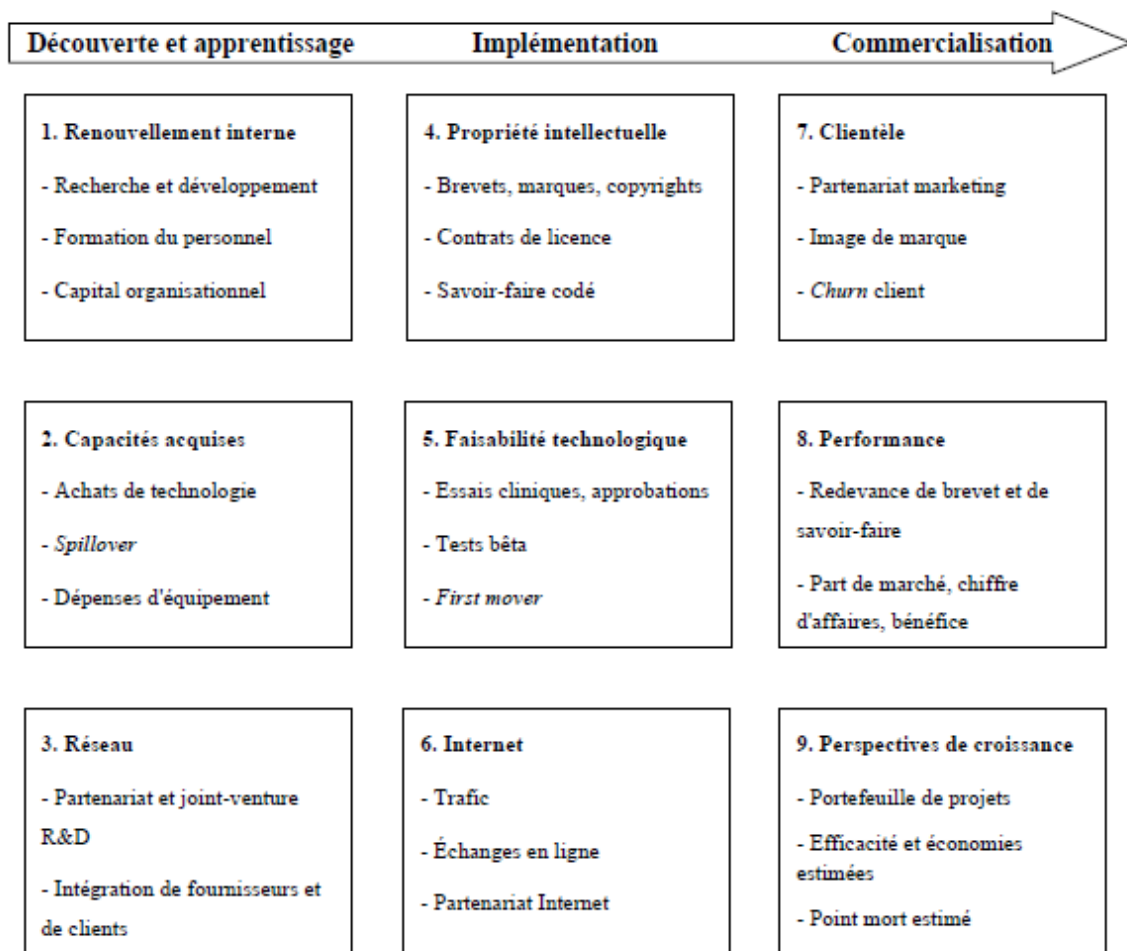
Découverte et apprentissage Implémentation Commercialisation

1. Renouvellement interne
- Recherche et développement
- Formation du personnel
- Capital organisationnel

2. Capacités acquises
- Achats de technologie
- Spillover
- Dépenses d'équipement

3. Réseau
- Partenariat et joint-venture R&D
- Intégration de fournisseurs et de clients

4. Propriété intellectuelle
- Brevets, marques, copyrights
- Contrats de licence
- Savoir-faire codé

5. Faisabilité technologique
- Essais cliniques, approbations
- Tests bêta
- First mover

6. Internet
- Trafic
- Échanges en ligne
- Partenariat Internet

7. Clientèle
- Partenariat marketing
- Image de marque
- Churn client

8. Performance
- Redevance de brevet et de savoir-faire
- Part de marché, chiffre d'affaires, bénéfice

9. Perspectives de croissance
- Portefeuille de projets
- Efficacité et économies estimées
- Point mort estimé